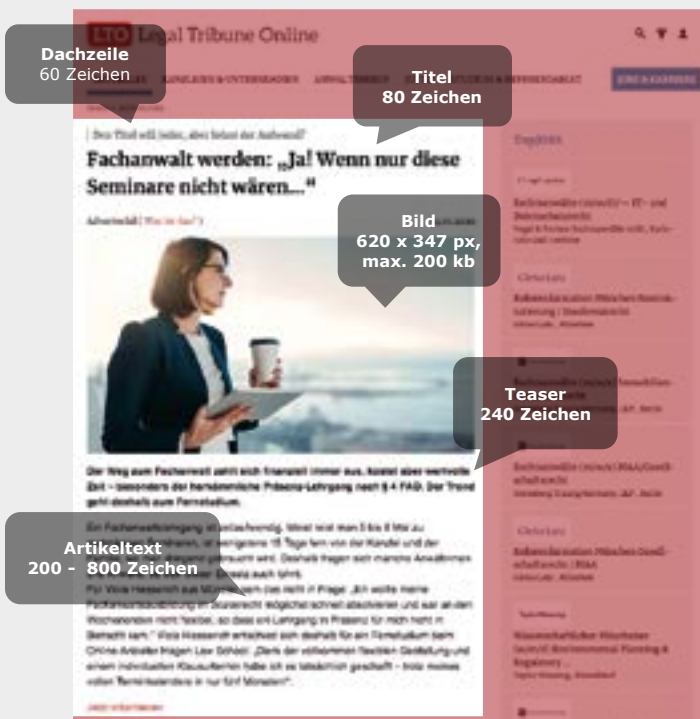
Dachzeile
60 Zeichen

LTO Legal Tribune Online

Titel
80 Zeichen

Der Titel will heißen, aber bedarf der Aufwand?

Fachanwalt werden: „Ja! Wenn nur diese Seminare nicht wären..."

Advertorial | Was ist das?

Bild
620 x 347 px,
max. 200 kb

Teaser
240 Zeichen

Der Weg zum Fachanwalt zahlt sich finanziell immer aus. Kostet aber wertvolle Zeit – besonders der herkömmliche Präsenz-Lehrgang nach § 4 FAO. Der Trend geht deshalb zum Fernstudium.

Artikeltext
200 - 800 Zeichen

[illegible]

Empfohlen

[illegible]